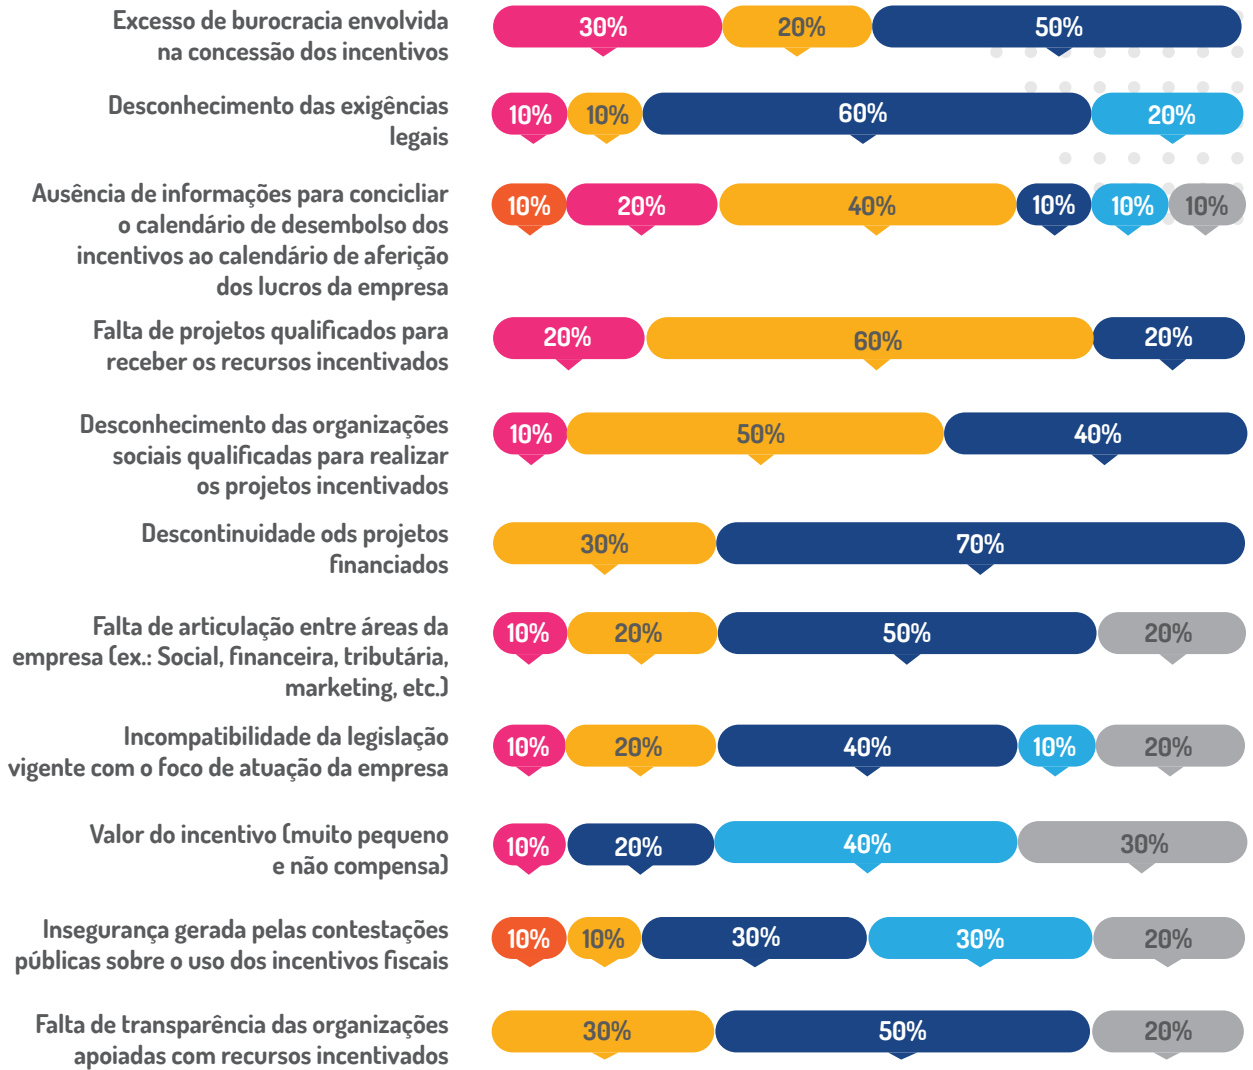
| | | | | | | |
|---|---|---|---|---|---|---|
| Excesso de burocracia envolvida na concessão dos incentivos | 30% | 20% | 50% | | | |
| Desconhecimento das exigências legais | 10% | 10% | 60% | 20% | | |
| Ausência de informações para conciliar o calendário de desembolso dos incentivos ao calendário de aferição dos lucros da empresa | 10% | 20% | 40% | 10% | 10% | 10% |
| Falta de projetos qualificados para receber os recursos incentivados | 20% | 60% | 20% | | | |
| Desconhecimento das organizações sociais qualificadas para realizar os projetos incentivados | 10% | 50% | 40% | | | |
| Descontinuidade ods projetos financiados | 30% | 70% | | | | |
| Falta de articulação entre áreas da empresa (ex.: Social, financeira, tributária, marketing, etc.) | 10% | 20% | 50% | 20% | | |
| Incompatibilidade da legislação vigente com o foco de atuação da empresa | 10% | 20% | 40% | 10% | 20% | |
| Valor do incentivo (muito pequeno e não compensa) | 10% | 20% | 40% | 30% | | |
| Insegurança gerada pelas contestações públicas sobre o uso dos incentivos fiscais | 10% | 10% | 30% | 30% | 20% | |
| Falta de transparência das organizações apoiadas com recursos incentivados | 30% | 50% | 20% | | | |